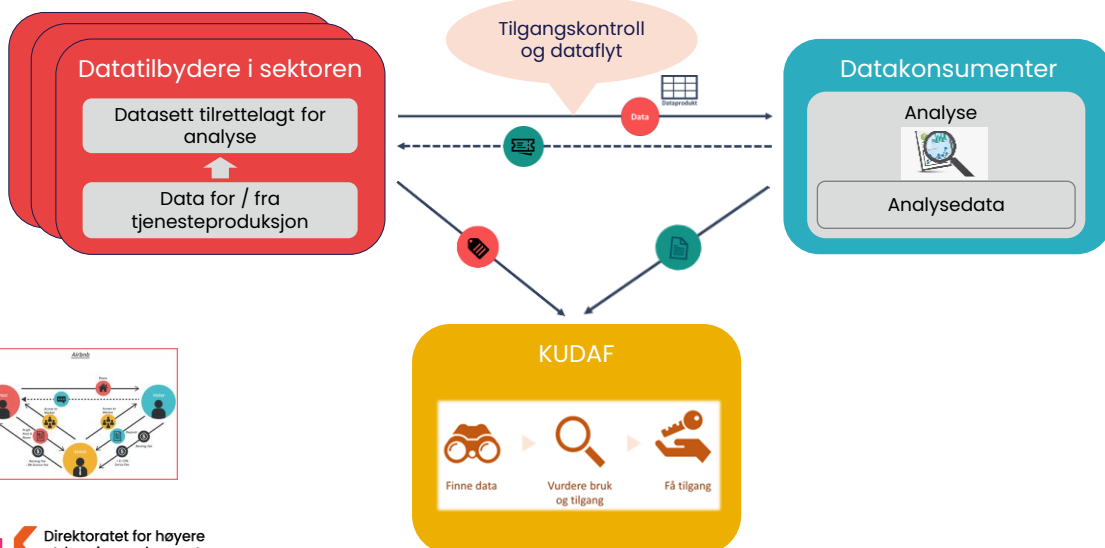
Datatilbydere i sektoren

Datasett tilrettelagt for analyse

Data for / fra tjenesteproduksjon

Tilgangskontroll og dataflyt

Dataprodukt

Data

Datakonsumenter

Analyse

Analysedata

KUDAF

Finne data

Vurdere bruk og tilgang

Få tilgang

Airbnb

Direktoratet for høyere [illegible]